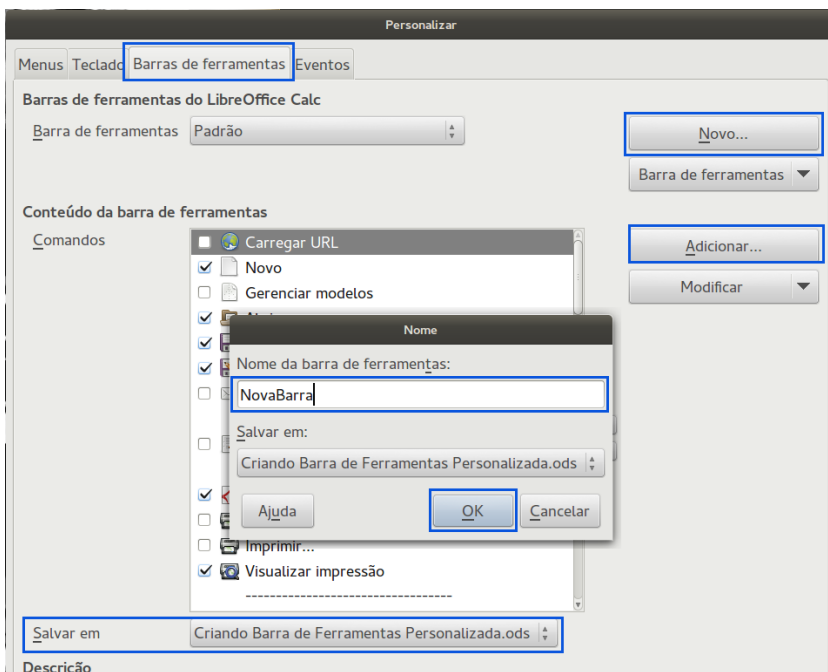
Personalizar

Menus Teclado Barras de ferramentas Eventos

Barras de ferramentas do LibreOffice Calc

Barra de ferramentas Padrão

Novo...

Barra de ferramentas

Conteúdo da barra de ferramentas

Comandos

Carregar URL
Novo
Gerenciar modelos
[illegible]
Imprimir...
Visualizar impressão
------------------------------------

Adicionar...

Modificar

Nome

Nome da barra de ferramentas:

NovaBarra

Salvar em:

Criando Barra de Ferramentas Personalizada.ods

Ajuda

OK

Cancelar

Salvar em Criando Barra de Ferramentas Personalizada.ods

Descrição